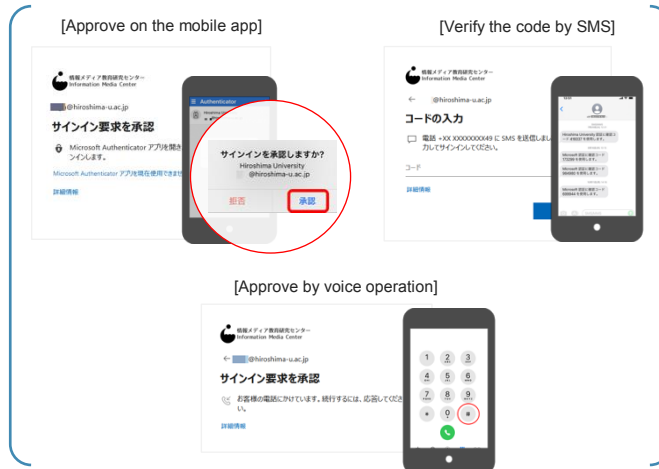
[Approve on the mobile app]

情報メディア教育研究センター
Information Media Center

@hiroshima-u.ac.jp

サインイン要求を承認

Microsoft Authenticator アプリを開き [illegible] インします。

Microsoft Authenticator アプリを現在使用できま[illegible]

詳細情報

Authenticator

サインインを承認しますか?
Hiroshima University
@hiroshima-u.ac.jp

拒否
承認

[Verify the code by SMS]

情報メディア教育研究センター
Information Media Center

← @hiroshima-u.ac.jp

コードの入力

電話 +XX XXXXXXXX49 に SMS を送信しま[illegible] 力してサインインしてください。

コード

詳細情報

[Approve by voice operation]

情報メディア教育研究センター
Information Media Center

← @hiroshima-u.ac.jp

サインイン要求を承認

お客様の電話にかけています。続行するには、応答してくださ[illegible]い。

詳細情報

1
2
3
4
5
6
7
8
9
*
0
#